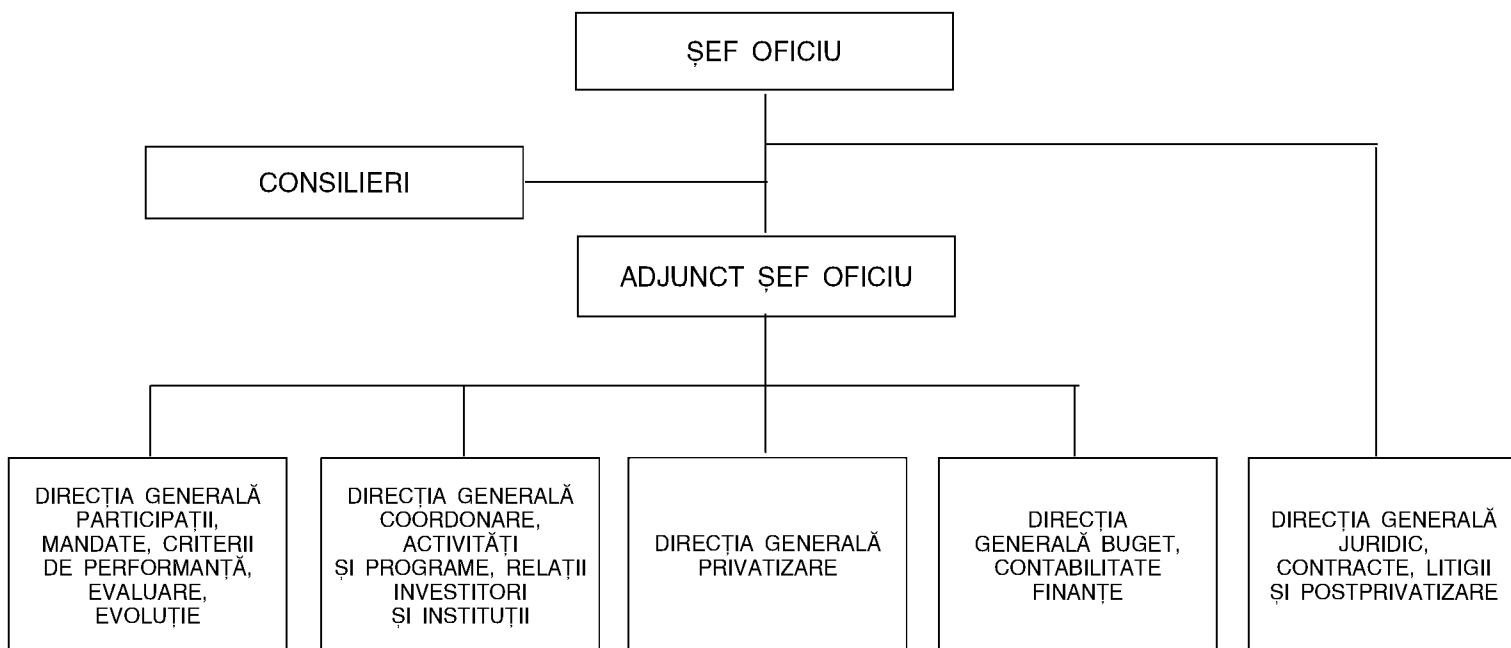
ȘEF OFICIU

CONSILIERI

ADJUNCT ȘEF OFICIU

DIRECȚIA GENERALĂ PARTICIPAȚII, MANDATE, CRITERII DE PERFORMANȚĂ, EVALUARE, EVOLUȚIE

DIRECȚIA GENERALĂ COORDONARE, ACTIVITĂȚI ȘI PROGRAME, RELAȚII INVESTITORI ȘI INSTITUȚII

DIRECȚIA GENERALĂ PRIVATIZARE

DIRECȚIA GENERALĂ BUGET, CONTABILITATE FINANȚE

DIRECȚIA GENERALĂ JURIDIC, CONTRACTE, LITIGII ȘI POSTPRIVATIZARE